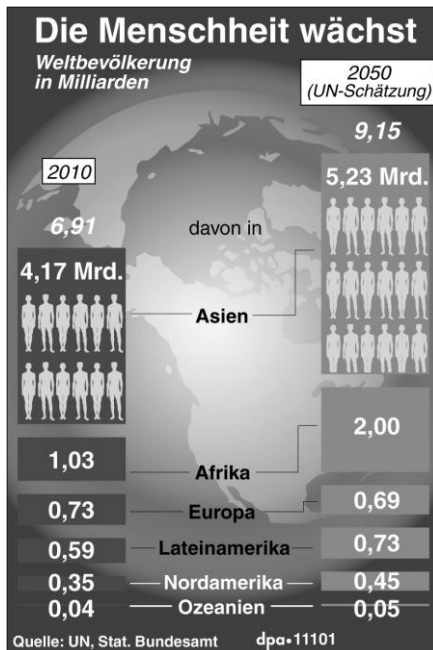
Die Menschheit wächst

Weltbevölkerung in Milliarden

2050 (UN-Schätzung)

9,15

2010

5,23 Mrd.

6,91

davon in

4,17 Mrd.

Asien

2,00

1,03

Afrika

0,73

Europa

0,69

0,59

Lateinamerika

0,73

0,35

Nordamerika

0,45

0,04

Ozeanien

0,05

Quelle: UN, Stat. Bundesamt

dpa•11101